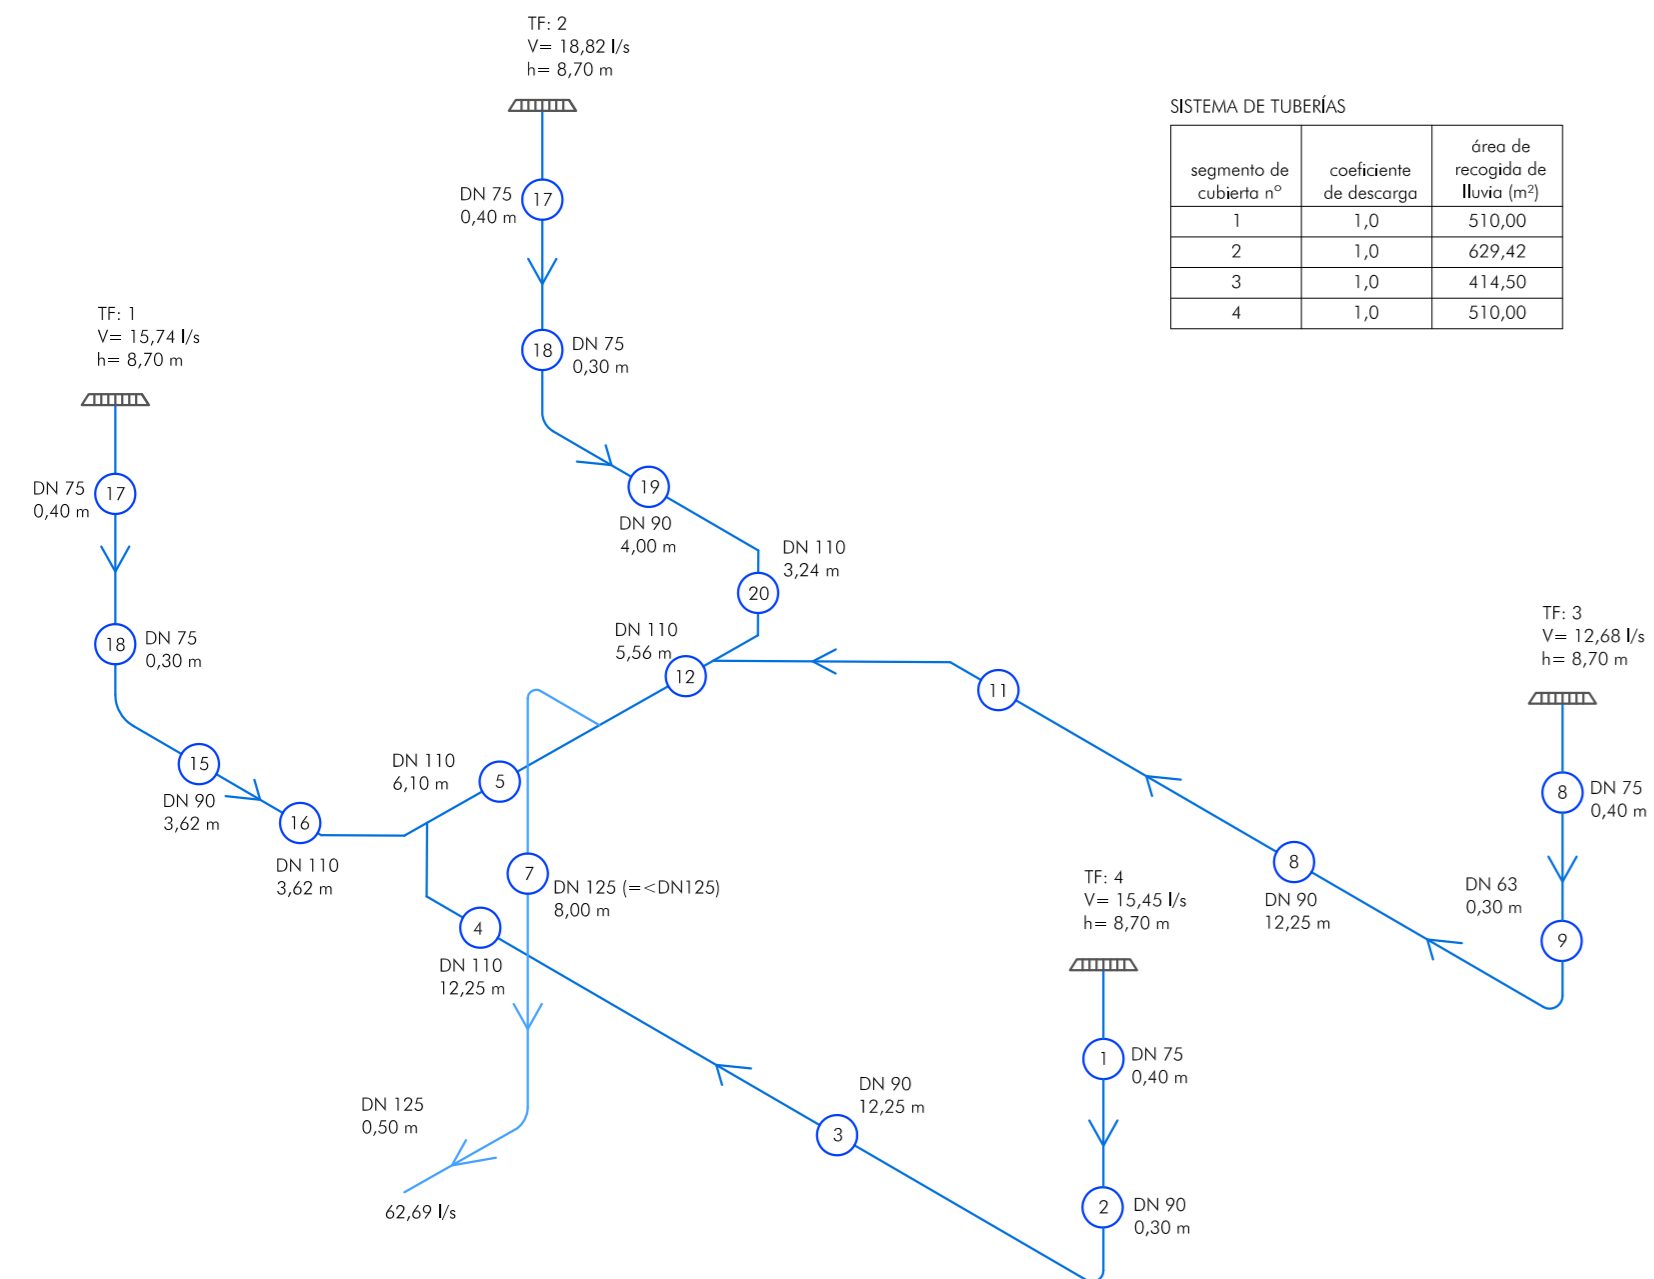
TF: 2
V= 18,82 l/s
h= 8,70 m

SISTEMA DE TUBERÍAS

| segmento de cubierta nº | coeficiente de descarga | área de recogida de lluvia (m²) |
|---|---|---|
| 1 | 1,0 | 510,00 |
| 2 | 1,0 | 629,42 |
| 3 | 1,0 | 414,50 |
| 4 | 1,0 | 510,00 |

DN 75
0,40 m
17

18
DN 75
0,30 m

TF: 1
V= 15,74 l/s
h= 8,70 m

DN 75
0,40 m
17

19
DN 90
4,00 m

DN 110
3,24 m
20

18
DN 75
0,30 m

DN 110
5,56 m
12

11

TF: 3
V= 12,68 l/s
h= 8,70 m

15
DN 90
3,62 m
16
DN 110
3,62 m

DN 110
6,10 m
5

8
DN 75
0,40 m

7
DN 125 (=<DN125)
8,00 m

8
DN 90
12,25 m

DN 63
0,30 m
9

TF: 4
V= 15,45 l/s
h= 8,70 m

4
DN 110
12,25 m

1
DN 75
0,40 m

DN 90
12,25 m
3

DN 125
0,50 m

62,69 l/s

2
DN 90
0,30 m